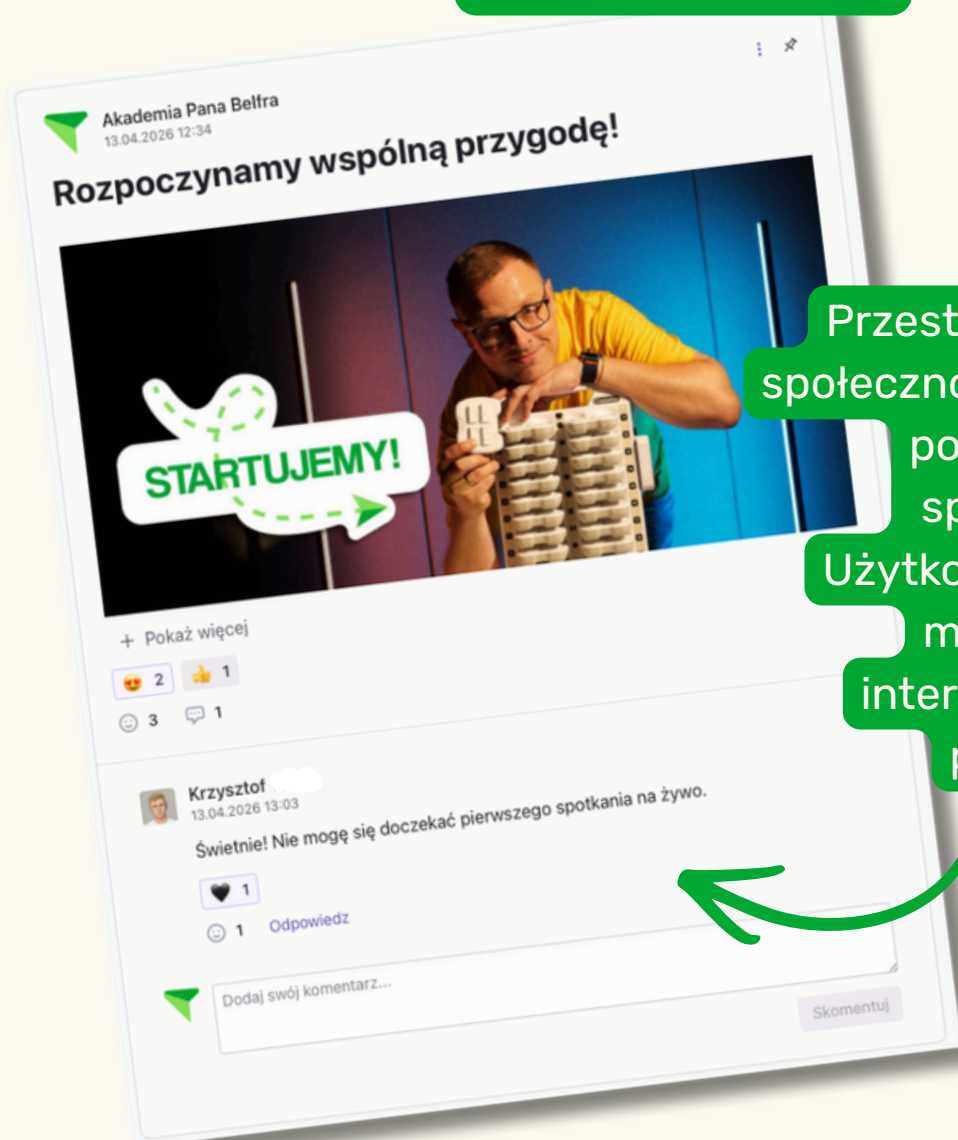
Akademia Pana Belfra
13.04.2026 12:34

Rozpoczynamy wspólną przygodę!

STARTUJEMY!

+ Pokaż więcej

2 1

3 1

Krzysztof
13.04.2026 13:03

Świetnie! Nie mogę się doczekać pierwszego spotkania na żywo.

1

1 Odpowiedz

Dodaj swój komentarz...

Skomentuj

Przest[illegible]
społeczno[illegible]
po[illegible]
sp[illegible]
Użytko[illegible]
m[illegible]
inter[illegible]
p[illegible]